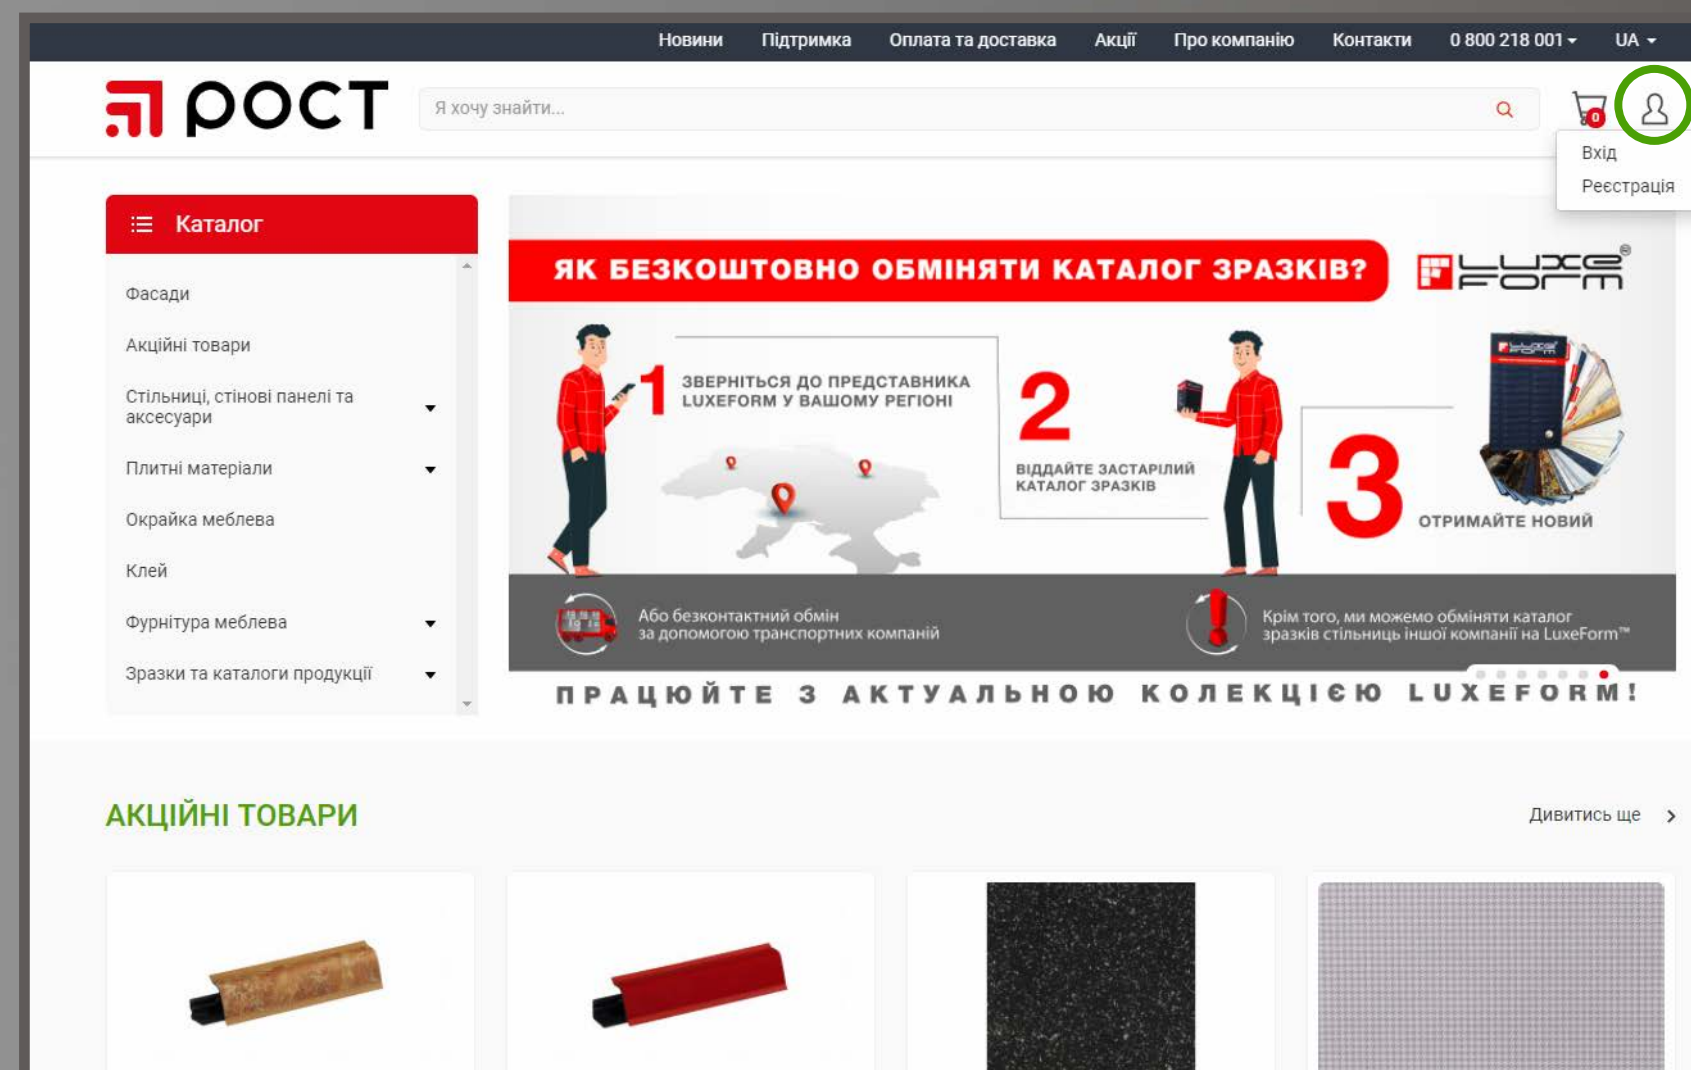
Новини Підтримка Оплата та доставка Акції Про компанію Контакти 0 800 218 001 UA

РОСТ

Я хочу знайти...

0

Вхід
Реєстрація

Каталог

Фасади
Акційні товари
Стільниці, стінові панелі та аксесуари
Плитні матеріали
Окрайка меблева
Клей
Фурнітура меблева
Зразки та каталоги продукції

ЯК БЕЗКОШТОВНО ОБМІНЯТИ КАТАЛОГ ЗРАЗКІВ?

LUXEFORM

1 ЗВЕРНІТЬСЯ ДО ПРЕДСТАВНИКА LUXEFORM У ВАШОМУ РЕГІОНІ

2 ВІДДАЙТЕ ЗАСТАРІЛИЙ КАТАЛОГ ЗРАЗКІВ

3 ОТРИМАЙТЕ НОВИЙ

Або безконтактний обмін за допомогою транспортних компаній

Крім того, ми можемо обміняти каталог зразків стільниць іншої компанії на LuxeForm™

ПРАЦЮЙТЕ З АКТУАЛЬНОЮ КОЛЕКЦІЄЮ LUXEFORM!

АКЦІЙНІ ТОВАРИ

Дивитись ще